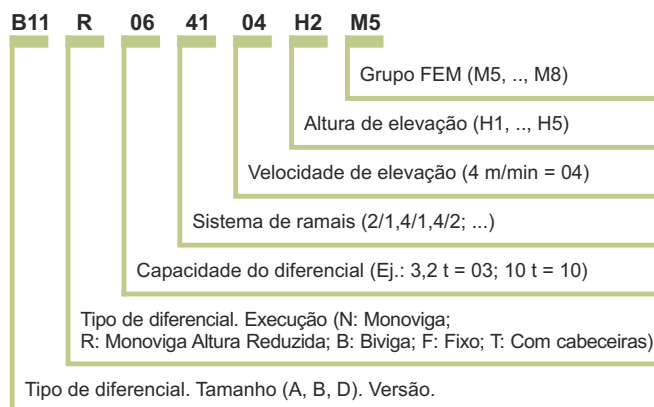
B11 R 06 41 04 H2 M5

Grupo FEM (M5, .., M8)

Altura de elevação (H1, .., H5)

Velocidade de elevação (4 m/min = 04)

Sistema de ramais (2/1,4/1,4/2; ...)

Capacidade do diferencial (Ej.: 3,2 t = 03; 10 t = 10)

Tipo de diferencial. Execução (N: Monoviga; R: Monoviga Altura Reduzida; B: Biviga; F: Fixo; T: Com cabeceiras)

Tipo de diferencial. Tamanho (A, B, D). Versão.